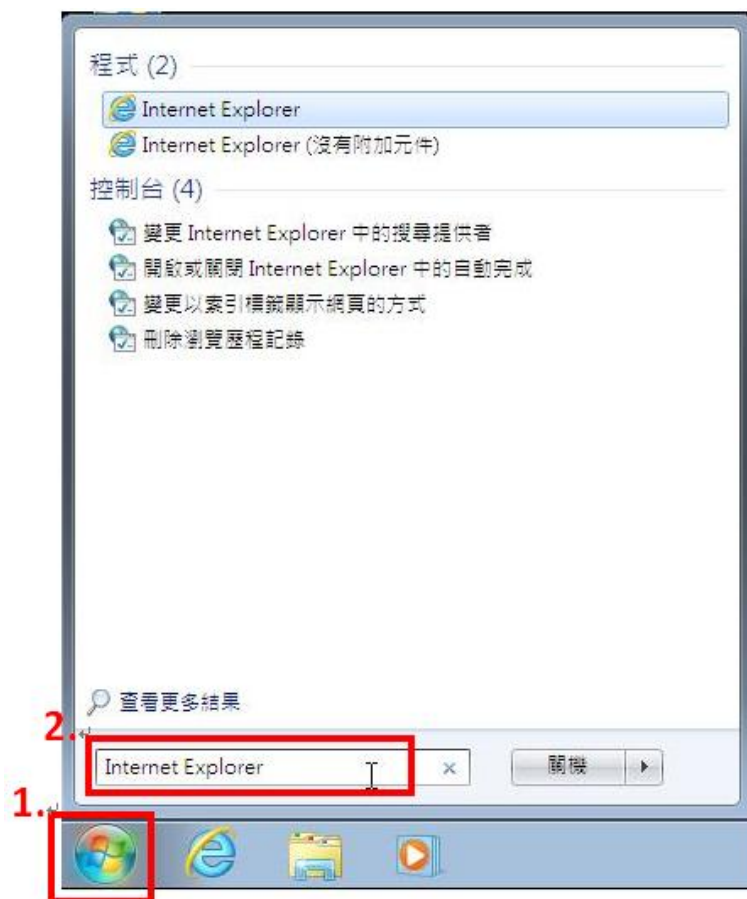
程式 (2)

Internet Explorer

Internet Explorer (沒有附加元件)

控制台 (4)

變更 Internet Explorer 中的搜尋提供者

開啟或關閉 Internet Explorer 中的自動完成

變更以索引標籤顯示網頁的方式

刪除瀏覽歷程記錄

查看更多結果

2.

Internet Explorer

×

關機

1.